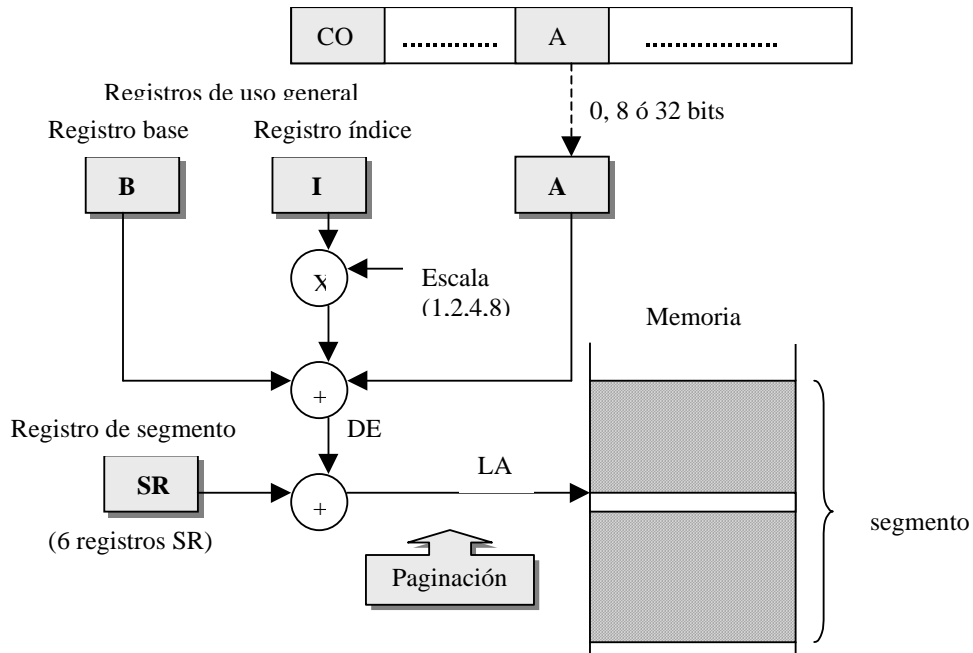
CO ............ A ...............

Registros de uso general

0, 8 ó 32 bits

Registro base

Registro índice

B

I

A

X

Escala (1.2.4.8)

Memoria

+

Registro de segmento

DE

LA

SR

+

segmento

(6 registros SR)

Paginación